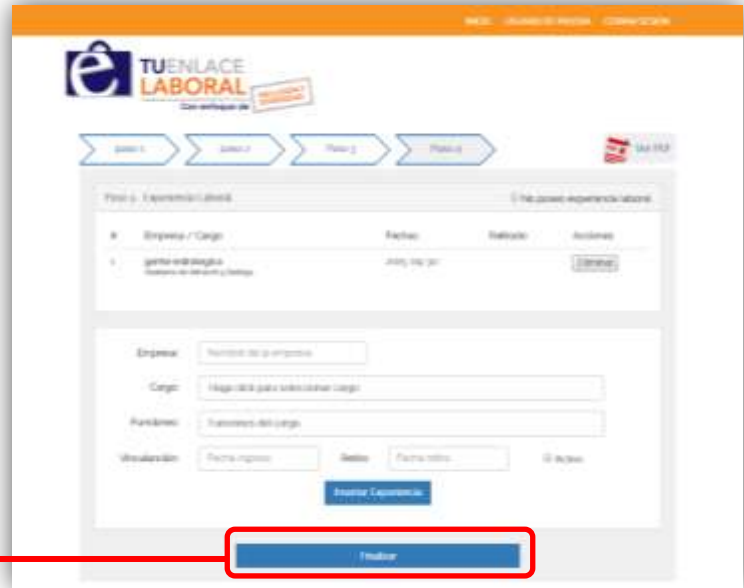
INICIO USUARIO PRUEBA CERRAR SESIÓN

TU ENLACE LABORAL
Con enfoque de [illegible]

Paso 1 Paso 2 Paso 3 Paso 4

Ver PDF

Paso 4 Experiencia Laboral

No posee experiencia laboral

| # | Empresa / Cargo | Fechas | Retirado | Acciones |
|---|---|---|---|---|
| 1 | gente estrategica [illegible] | 2015-09-30 | | Eliminar |

Empresa: Nombre de la empresa

Cargo: Haga click para seleccionar cargo

Funciones: Funciones del cargo

Vinculación: Fecha ingreso Retiro: Fecha retiro Activo

Insertar Experiencia

Finalizar